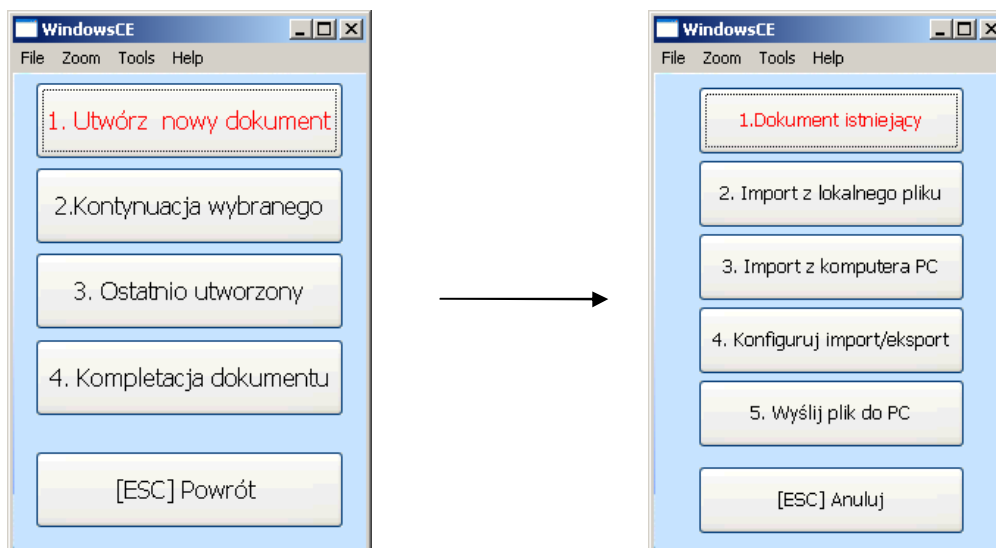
WindowsCE
File Zoom Tools Help

1. Utwórz nowy dokument

2.Kontynuacja wybranego

3. Ostatnio utworzony

4. Kompletacja dokumentu

[ESC] Powrót

WindowsCE
File Zoom Tools Help

1.Dokument istniejący

2. Import z lokalnego pliku

3. Import z komputera PC

4. Konfiguruj import/eksport

5. Wyślij plik do PC

[ESC] Anuluj